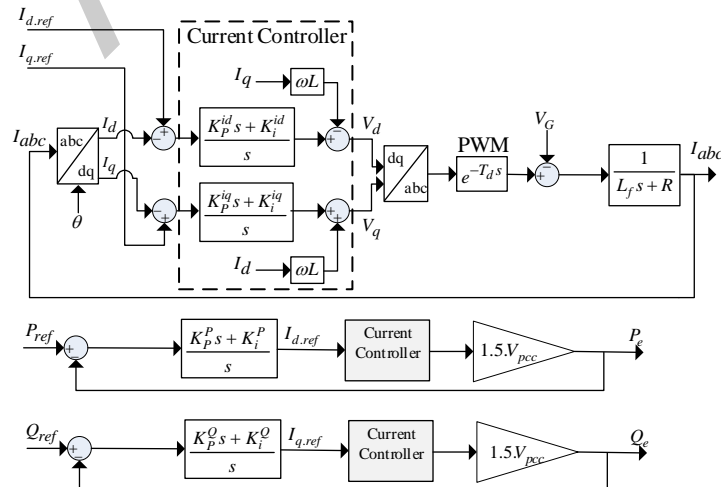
$I_{d.ref}$

$I_{q.ref}$

Current Controller

$I_q$ $\omega L$

$I_{abc}$ abc dq $I_d$ + − $\frac{K_P^{id} s + K_i^{id}}{s}$ − + $V_d$ dq abc PWM $e^{-T_d s}$ $V_G$ − + $\frac{1}{L_f s + R}$ $I_{abc}$

$\theta$ $I_q$ + − $\frac{K_P^{iq} s + K_i^{iq}}{s}$ + + $V_q$

$I_d$ $\omega L$

$P_{ref}$ + − $\frac{K_P^{P} s + K_i^{P}}{s}$ $I_{d.ref}$ Current Controller $1.5V_{pcc}$ $P_e$

$Q_{ref}$ + $\frac{K_P^{Q} s + K_i^{Q}}{s}$ $I_{q.ref}$ Current Controller $1.5V_{pcc}$ $Q_e$